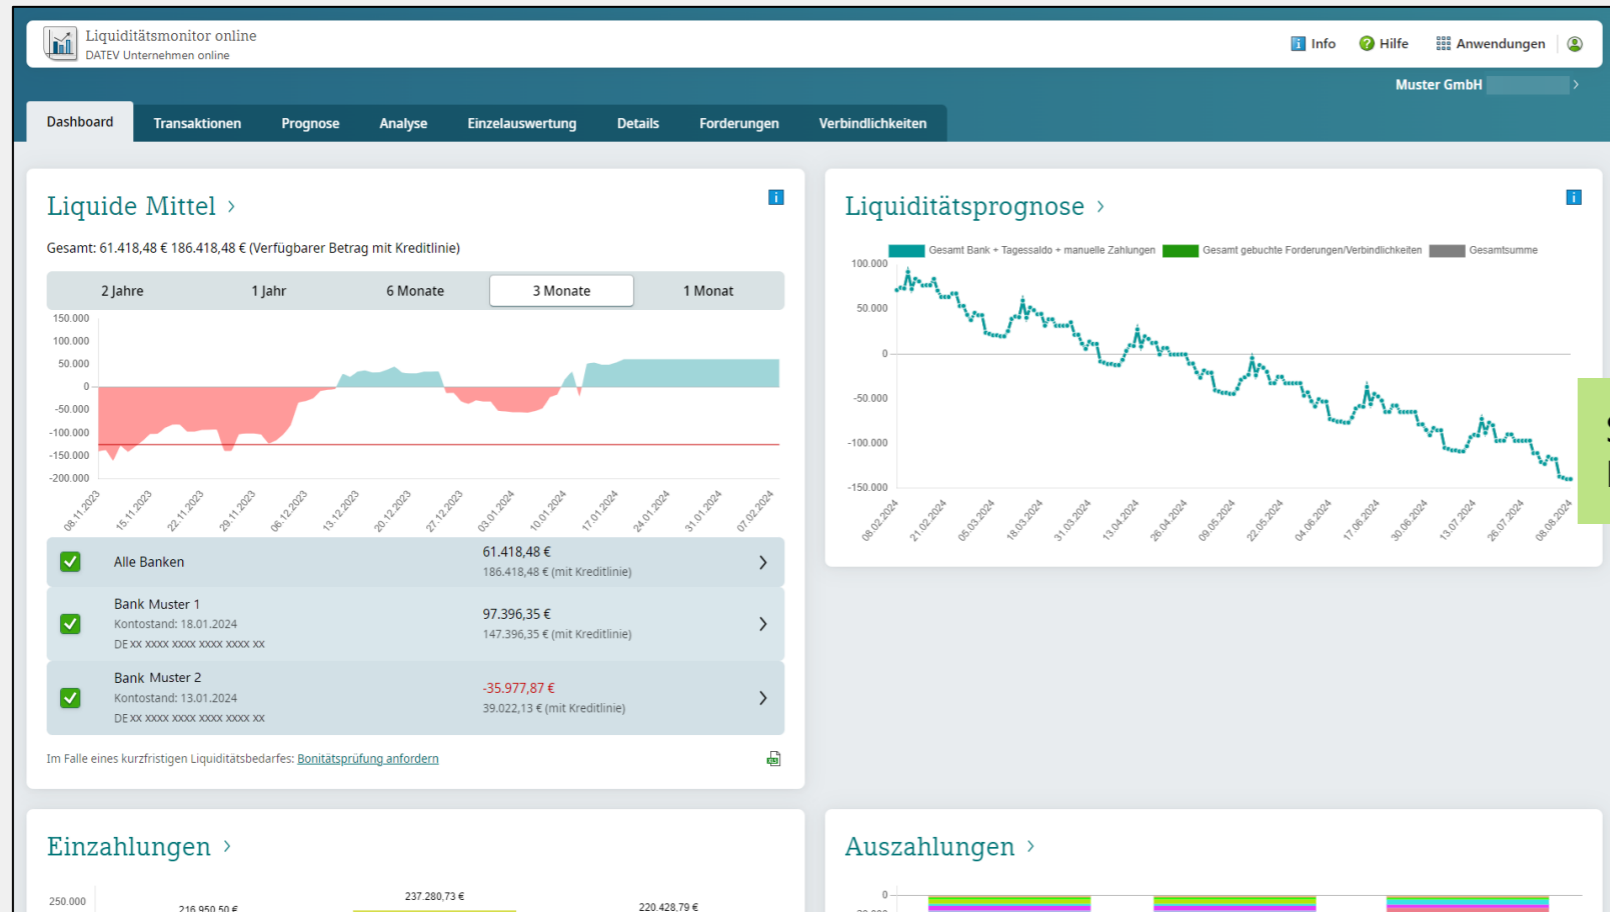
Liquiditätsmonitor online
DATEV Unternehmen online

Info Hilfe Anwendungen

Muster GmbH

Dashboard Transaktionen Prognose Analyse Einzelauswertung Details Forderungen Verbindlichkeiten

Liquide Mittel ›

Gesamt: 61.418,48 € 186.418,48 € (Verfügbarer Betrag mit Kreditlinie)

2 Jahre 1 Jahr 6 Monate 3 Monate 1 Monat

150.000
100.000
50.000
0
-50.000
-100.000
-150.000
-200.000

08.11.2023 15.11.2023 22.11.2023 29.11.2023 06.12.2023 13.12.2023 20.12.2023 27.12.2023 03.01.2024 10.01.2024 17.01.2024 24.01.2024 31.01.2024 07.02.2024

Alle Banken 61.418,48 € 186.418,48 € (mit Kreditlinie)

Bank Muster 1
Kontostand: 18.01.2024
DE xx xxxx xxxx xxxx xxxx xx
97.396,35 €
147.396,35 € (mit Kreditlinie)

Bank Muster 2
Kontostand: 13.01.2024
DE xx xxxx xxxx xxxx xxxx xx
-35.977,87 €
39.022,13 € (mit Kreditlinie)

Im Falle eines kurzfristigen Liquiditätsbedarfes: Bonitätsprüfung anfordern

Liquiditätsprognose ›

Gesamt Bank + Tagessaldo + manuelle Zahlungen Gesamt gebuchte Forderungen/Verbindlichkeiten Gesamtsumme

100.000
50.000
0
-50.000
-100.000
-150.000

08.02.2024 21.02.2024 05.03.2024 18.03.2024 31.03.2024 13.04.2024 26.04.2024 09.05.2024 22.05.2024 04.06.2024 17.06.2024 30.06.2024 13.07.2024 26.07.2024 08.08.2024

Einzahlungen ›

250.000
216.950,50 €
237.280,73 €
220.428,79 €

Auszahlungen ›

0